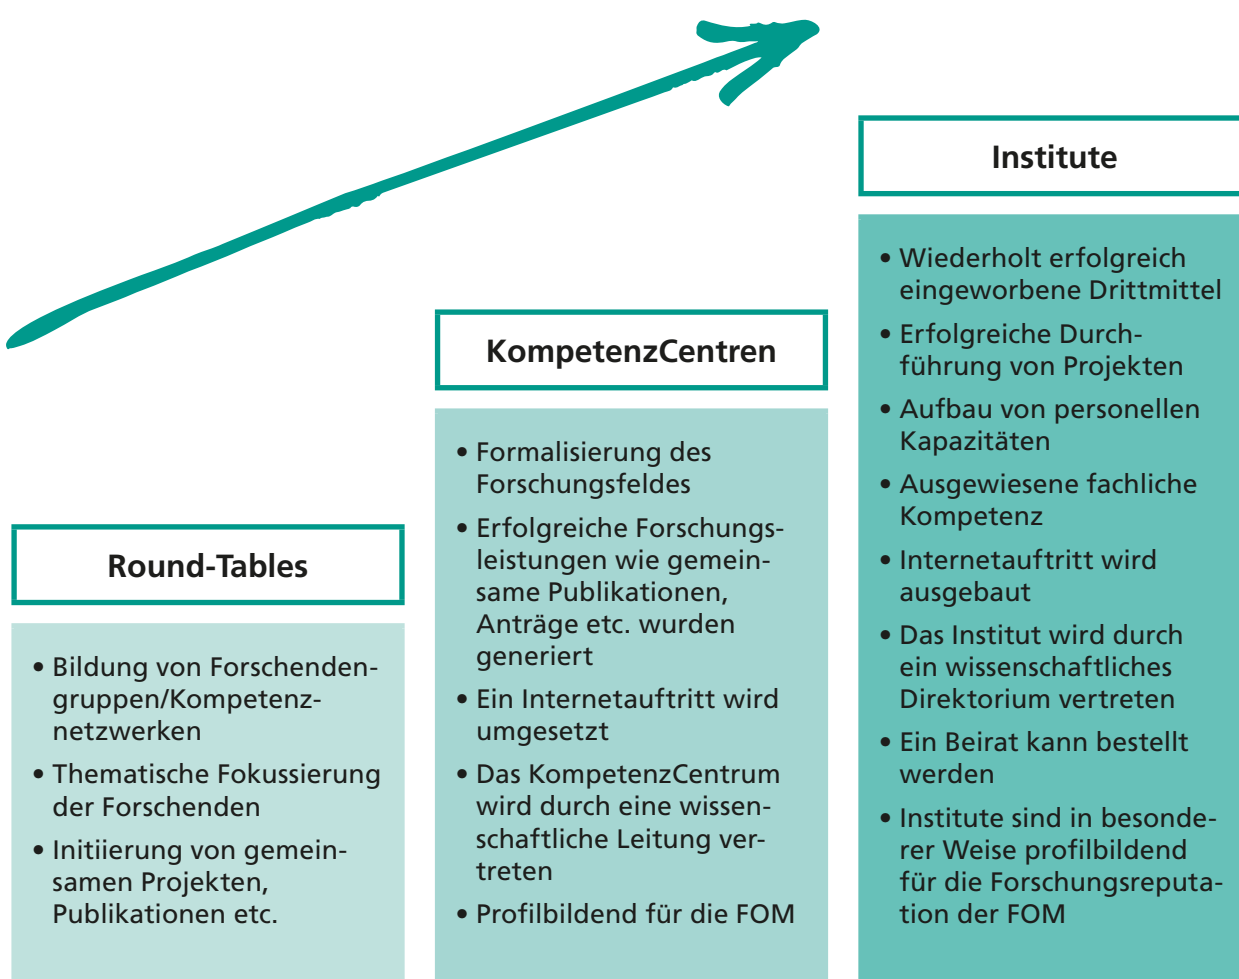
Round-Tables

• Bildung von Forschendengruppen/Kompetenznetzwerken
• Thematische Fokussierung der Forschenden
• Initiierung von gemeinsamen Projekten, Publikationen etc.

KompetenzCentren

• Formalisierung des Forschungsfeldes
• Erfolgreiche Forschungsleistungen wie gemeinsame Publikationen, Anträge etc. wurden generiert
• Ein Internetauftritt wird umgesetzt
• Das KompetenzCentrum wird durch eine wissenschaftliche Leitung vertreten
• Profilbildend für die FOM

Institute

• Wiederholt erfolgreich eingeworbene Drittmittel
• Erfolgreiche Durchführung von Projekten
• Aufbau von personellen Kapazitäten
• Ausgewiesene fachliche Kompetenz
• Internetauftritt wird ausgebaut
• Das Institut wird durch ein wissenschaftliches Direktorium vertreten
• Ein Beirat kann bestellt werden
• Institute sind in besonderer Weise profilbildend für die Forschungsreputation der FOM